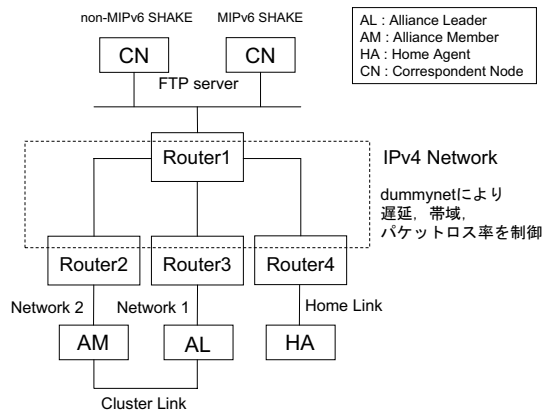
non-MIPv6 SHAKE

MIPv6 SHAKE

CN

CN

AL : Alliance Leader
AM : Alliance Member
HA : Home Agent
CN : Correspondent Node

FTP server

Router1

IPv4 Network

dummynetにより
遅延，帯域，
パケットロス率を制御

Router2

Router3

Router4

Network 2

Network 1

Home Link

AM

AL

HA

Cluster Link